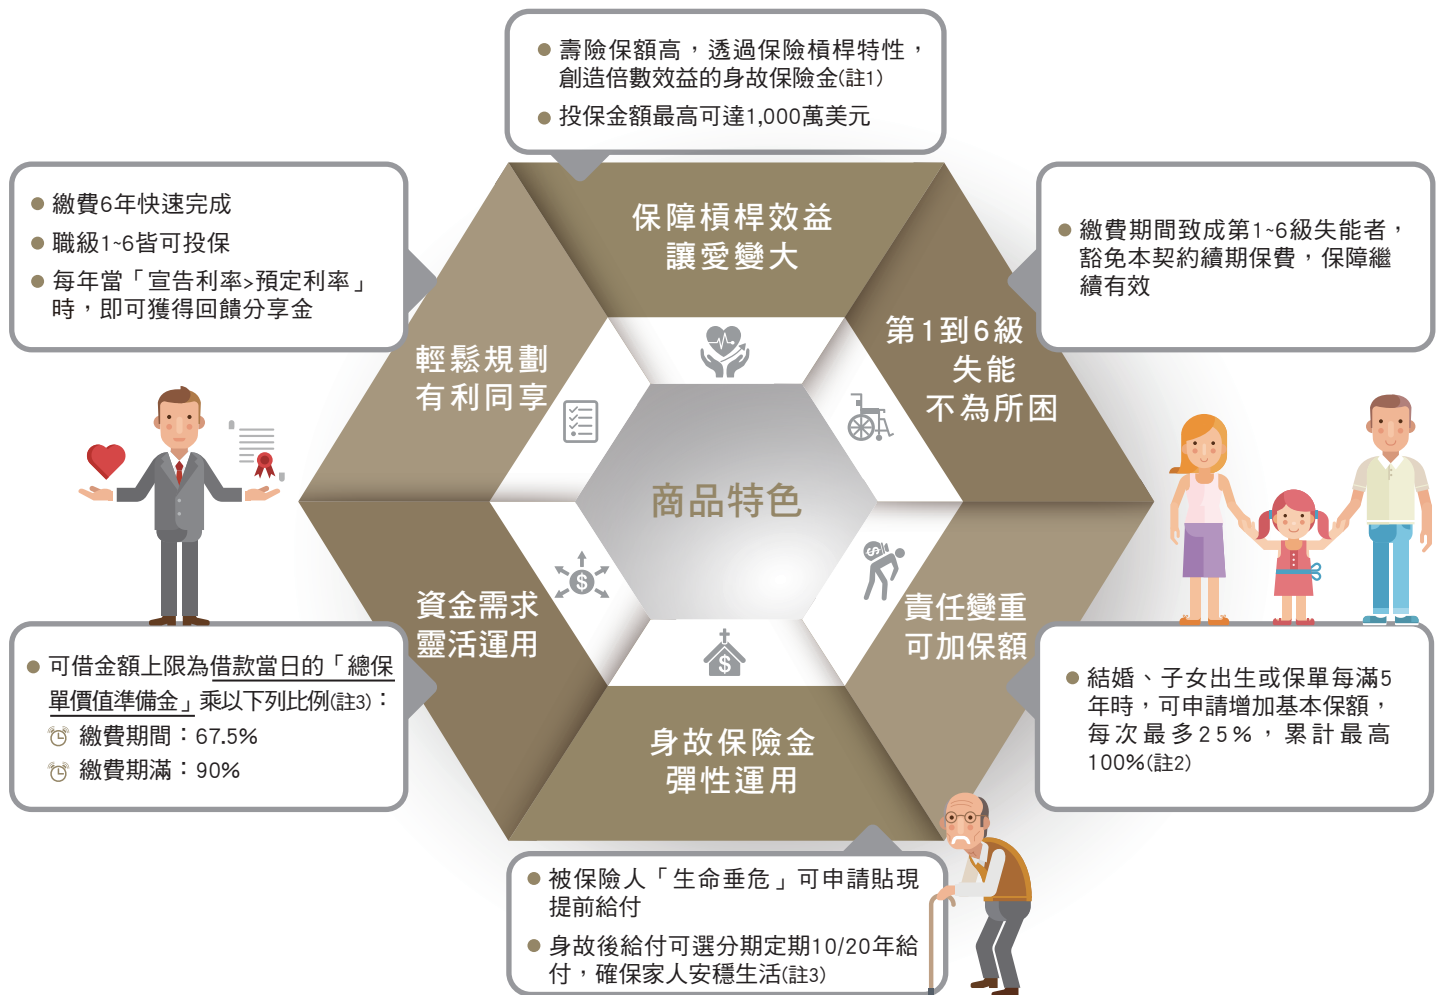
● 壽險保額高，透過保險槓桿特性，創造倍數效益的身故保險金(註1)
● 投保金額最高可達1,000萬美元

● 繳費6年快速完成
● 職級1~6皆可投保
● 每年當「宣告利率>預定利率」時，即可獲得回饋分享金

保障槓桿效益
讓愛變大

● 繳費期間致成第1~6級失能者，豁免本契約續期保費，保障繼續有效

第1到6級
失能
不為所困

輕鬆規劃
有利同享

商品特色

資金需求
靈活運用

責任變重
可加保額

身故保險金
彈性運用

● 可借金額上限為借款當日的「總保單價值準備金」乘以下列比例(註3)：
繳費期間：67.5%
繳費期滿：90%

● 結婚、子女出生或保單每滿5年時，可申請增加基本保額，每次最多25%，累計最高100%(註2)

● 被保險人「生命垂危」可申請貼現提前給付
● 身故後給付可選分期定期10/20年給付，確保家人安穩生活(註3)